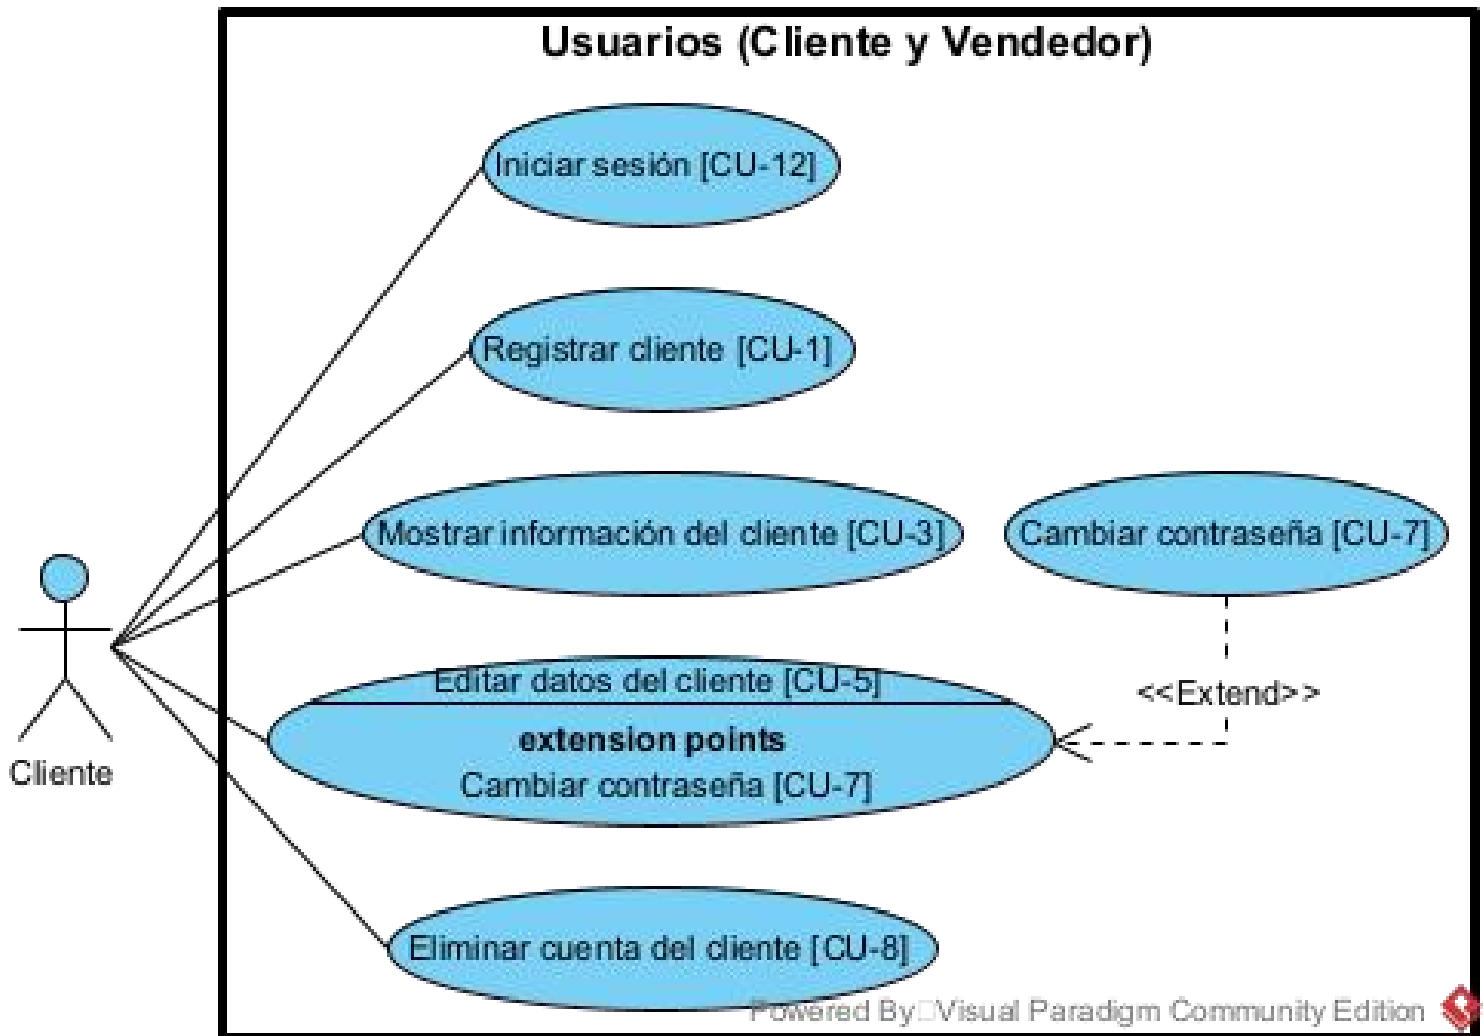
Usuarios (Cliente y Vendedor)

Iniciar sesión [CU-12]

Registrar cliente [CU-1]

Mostrar información del cliente [CU-3]

Cambiar contraseña [CU-7]

Editar datos del cliente [CU-5]

extension points

Cambiar contraseña [CU-7]

<<Extend>>

Cliente

Eliminar cuenta del cliente [CU-8]

Powered By□Visual Paradigm Community Edition